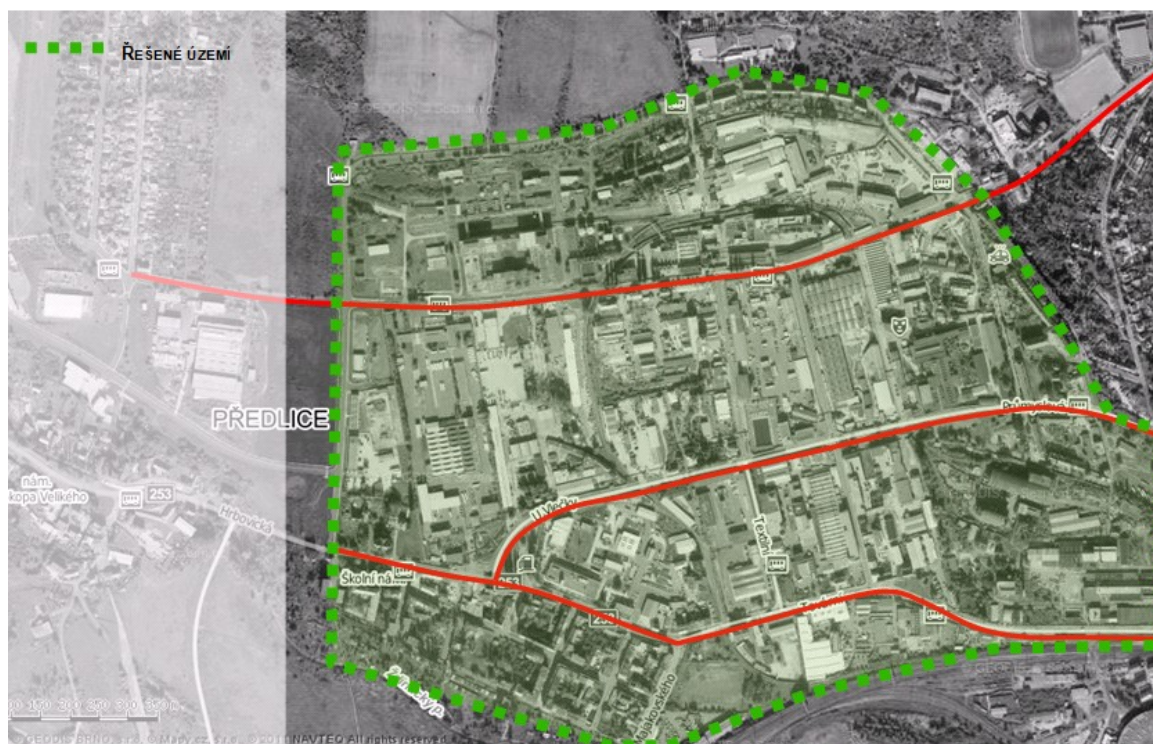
Řešené území

PŘEDLICE

nám. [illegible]kopa Velikého

253

Hrbovická

U Vlečky

Textilní

Školní ná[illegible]

253

Textilní

Průmyslová

Majakovského

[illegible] 100 200 250 300 350 m

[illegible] GEODIS BRNO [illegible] © Mapy.cz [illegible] © 2011 NAVTEQ All rights reserved